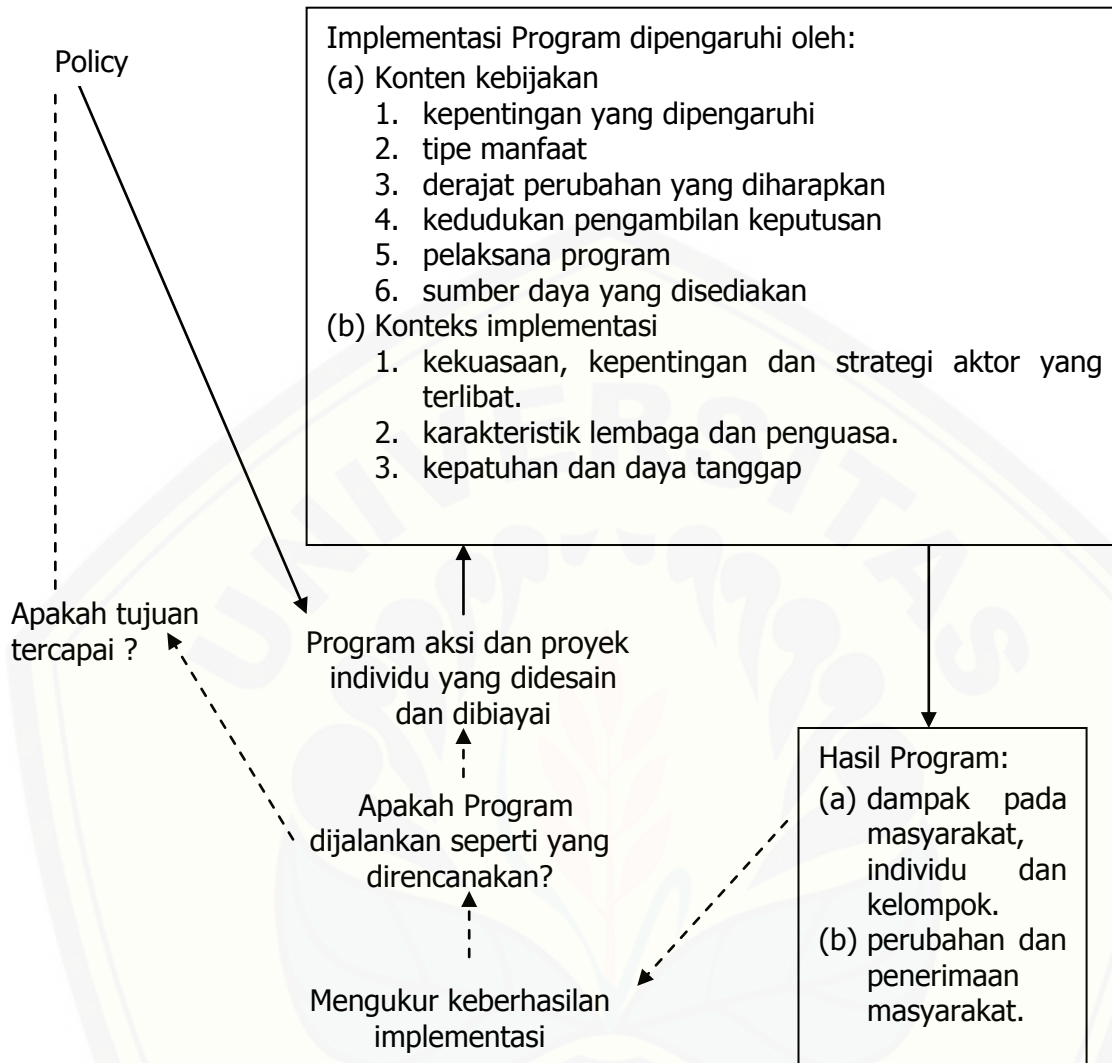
Policy

Implementasi Program dipengaruhi oleh:
(a) Konten kebijakan
1. kepentingan yang dipengaruhi
2. tipe manfaat
3. derajat perubahan yang diharapkan
4. kedudukan pengambilan keputusan
5. pelaksana program
6. sumber daya yang disediakan
(b) Konteks implementasi
1. kekuasaan, kepentingan dan strategi aktor yang terlibat.
2. karakteristik lembaga dan penguasa.
3. kepatuhan dan daya tanggap

Apakah tujuan tercapai ?

Program aksi dan proyek individu yang didesain dan dibiayai

Apakah Program dijalankan seperti yang direncanakan?

Mengukur keberhasilan implementasi

Hasil Program:
(a) dampak pada masyarakat, individu dan kelompok.
(b) perubahan dan penerimaan masyarakat.